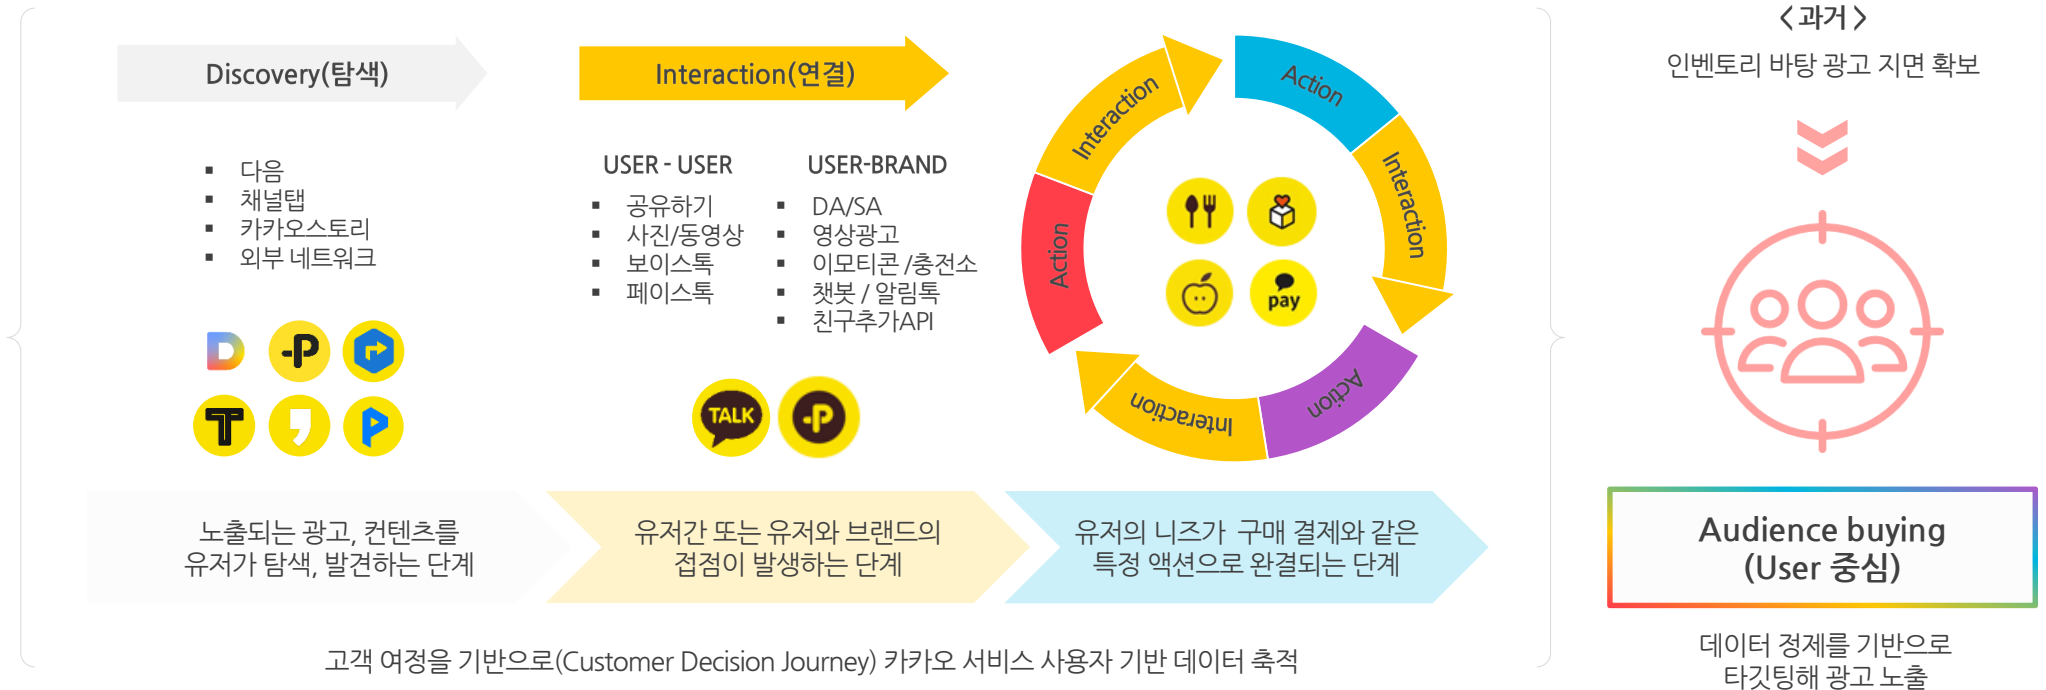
Discovery(탐색)

- 다음
- 채널탭
- 카카오스토리
- 외부 네트워크

Interaction(연결)

USER - USER

- 공유하기
- 사진/동영상
- 보이스톡
- 페이스톡

USER-BRAND

- DA/SA
- 영상광고
- 이모티콘 /충전소
- 챗봇 / 알림톡
- 친구추가API

TALK

Interaction
Action
Interaction
Action
Interaction
Action

pay

노출되는 광고, 컨텐츠를 유저가 탐색, 발견하는 단계

유저간 또는 유저와 브랜드의 접점이 발생하는 단계

유저의 니즈가 구매 결제와 같은 특정 액션으로 완결되는 단계

고객 여정을 기반으로(Customer Decision Journey) 카카오 서비스 사용자 기반 데이터 축적

<과거>

인벤토리 바탕 광고 지면 확보

Audience buying (User 중심)

데이터 정제를 기반으로 타깃팅해 광고 노출